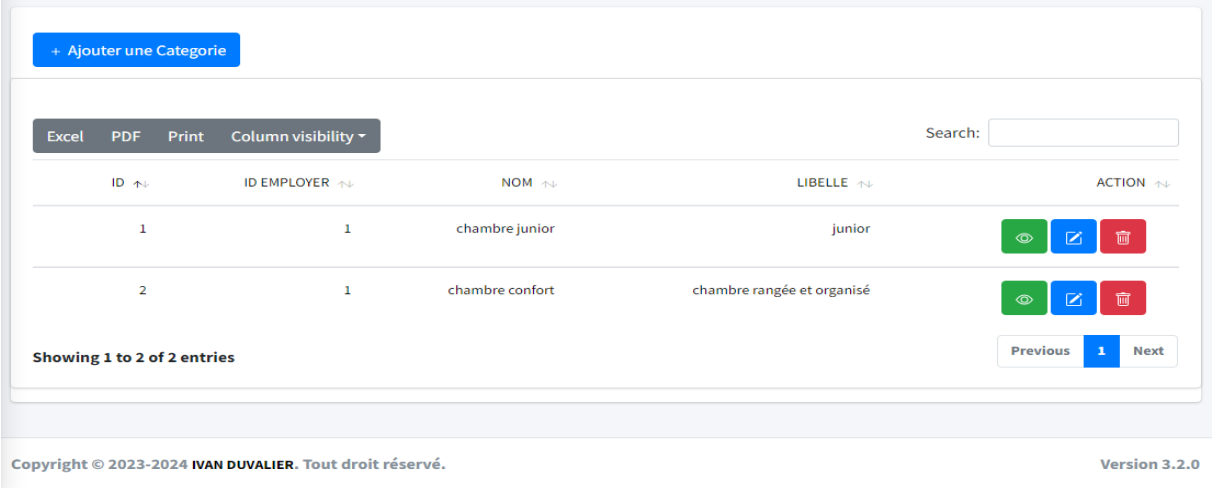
+ Ajouter une Categorie

Excel PDF Print Column visibility

Search:

| ID | ID EMPLOYER | NOM | LIBELLE | ACTION |
|---|---|---|---|---|
| 1 | 1 | chambre junior | junior | |
| 2 | 1 | chambre confort | chambre rangée et organisé | |

Showing 1 to 2 of 2 entries

Previous 1 Next

Copyright © 2023-2024 IVAN DUVALIER. Tout droit réservé.

Version 3.2.0